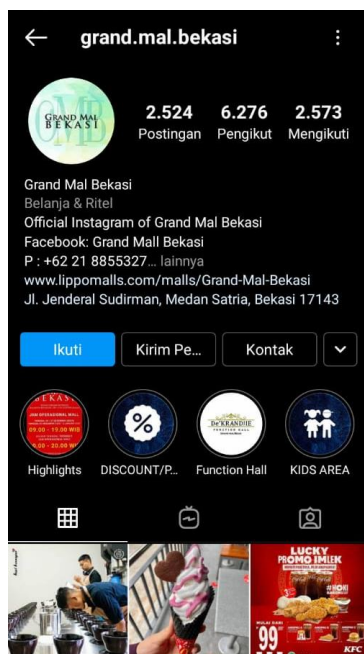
grand.mal.bekasi

GRAND MAL BEKASI

2.524 Postingan
6.276 Pengikut
2.573 Mengikuti

Grand Mal Bekasi
Belanja & Ritel
Official Instagram of Grand Mal Bekasi
Facebook: Grand Mall Bekasi
P : +62 21 8855327... lainnya
www.lippomalls.com/malls/Grand-Mal-Bekasi
Jl. Jenderal Sudirman, Medan Satria, Bekasi 17143

Ikuti
Kirim Pe...
Kontak

BEKASI
Highlights
%
DISCOUNT/P...
De'KRANDIE
Function Hall
KIDS AREA

LUCKY PROMO IMLEK
99
KFC